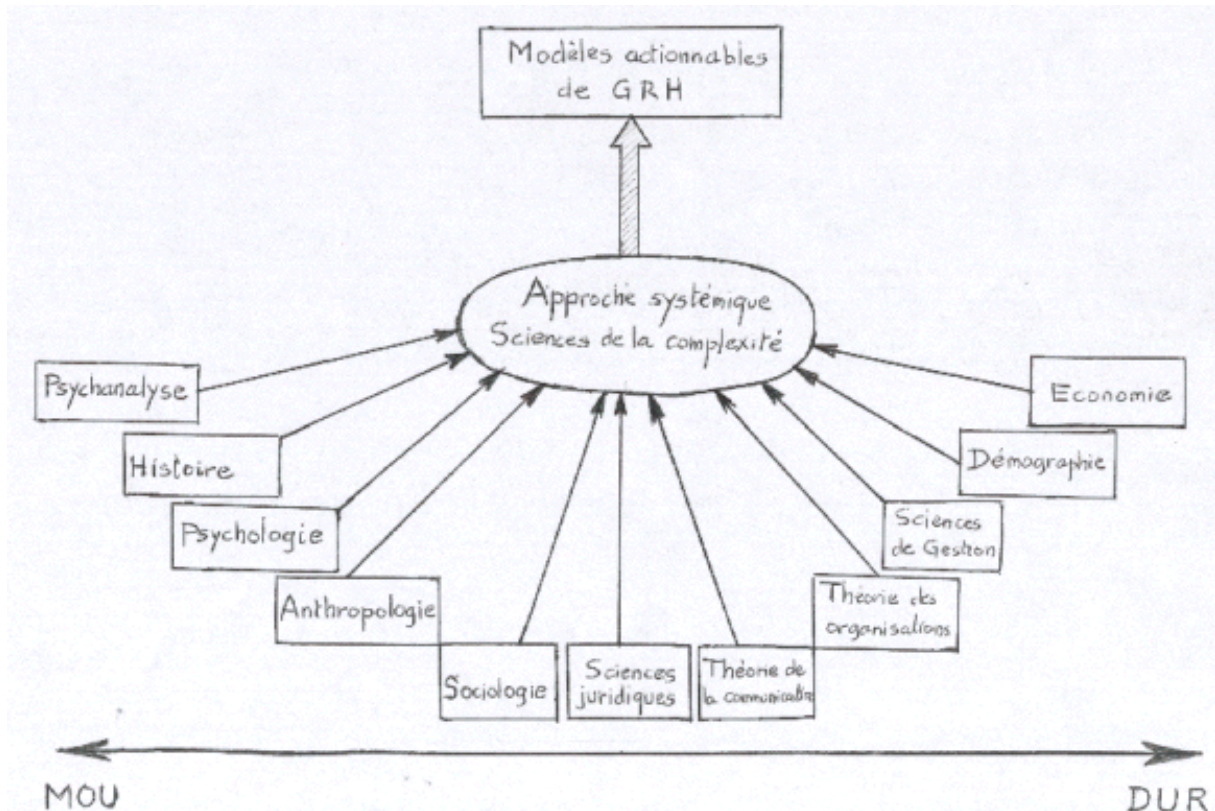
Modèles actionnables de GRH

Approche systémique
Sciences de la complexité

Psychanalyse

Histoire

Psychologie

Anthropologie

Sociologie

Sciences juridiques

Théorie de la communication

Théorie des organisations

Sciences de Gestion

Démographie

Economie

MOU

DUR